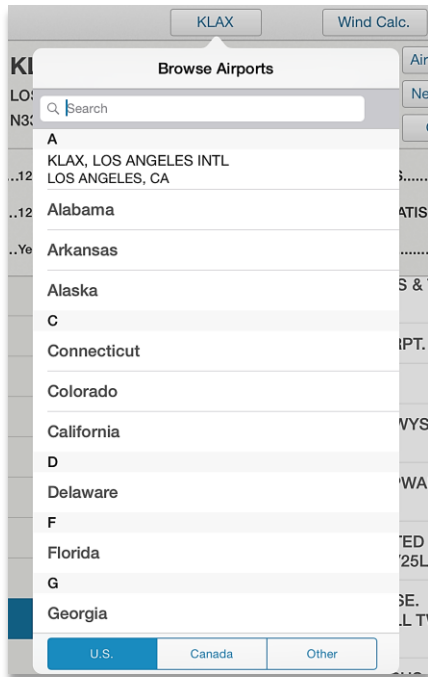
KLAX

Wind Calc.

KL
LOS
N33

Air
Ne

..12
..12
..Ye

S.....
ATIS
.........
S & T
RPT.
WYS
PWA
TED
25L
SE.
LL TV

Browse Airports

Search

A

KLAX, LOS ANGELES INTL
LOS ANGELES, CA

Alabama

Arkansas

Alaska

C

Connecticut

Colorado

California

D

Delaware

F

Florida

G

Georgia

U.S.

Canada

Other